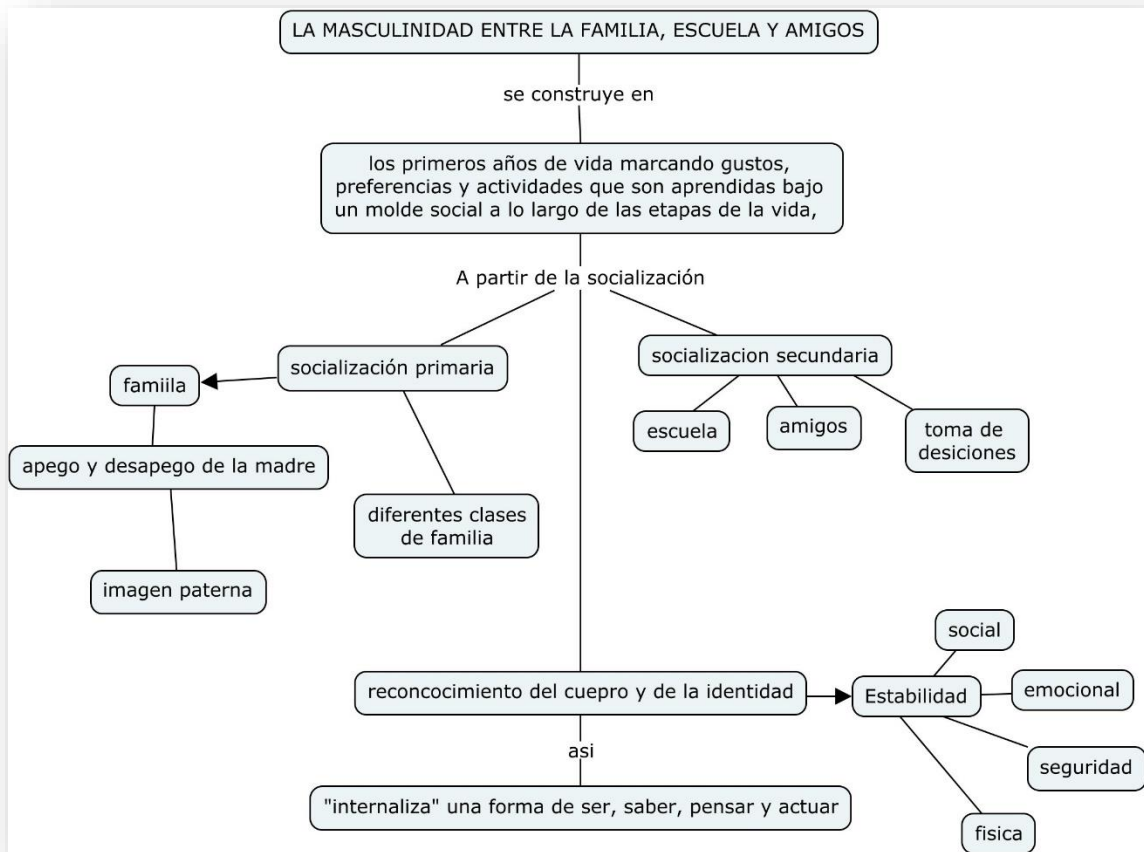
LA MASCULINIDAD ENTRE LA FAMILIA, ESCUELA Y AMIGOS

se construye en

los primeros años de vida marcando gustos, preferencias y actividades que son aprendidas bajo un molde social a lo largo de las etapas de la vida,

A partir de la socialización

socialización primaria

famiila

apego y desapego de la madre

imagen paterna

diferentes clases de familia

socializacion secundaria

escuela

amigos

toma de desiciones

reconcocimiento del cuepro y de la identidad

Estabilidad

social

emocional

seguridad

fisica

asi

"internaliza" una forma de ser, saber, pensar y actuar